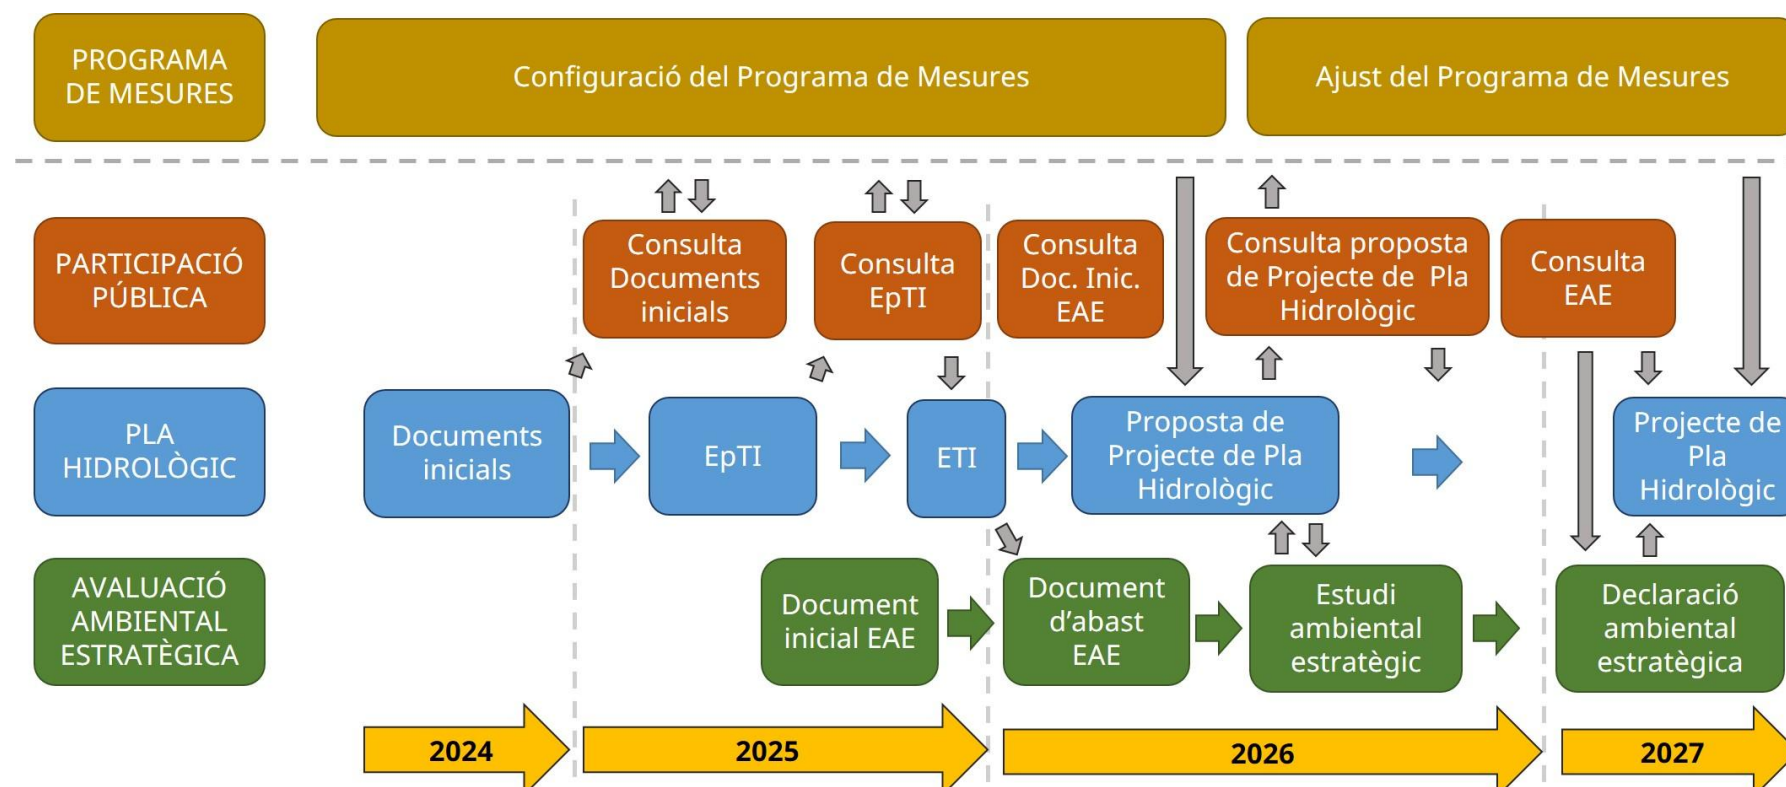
PROGRAMA DE MESURES

Configuració del Programa de Mesures

Ajust del Programa de Mesures

PARTICIPACIÓ PÚBLICA

Consulta Documents inicials

Consulta EpTI

Consulta Doc. Inic. EAE

Consulta proposta de Projecte de Pla Hidrològic

Consulta EAE

PLA HIDROLÒGIC

Documents inicials

EpTI

ETI

Proposta de Projecte de Pla Hidrològic

Projecte de Pla Hidrològic

AVALUACIÓ AMBIENTAL ESTRATÈGICA

Document inicial EAE

Document d'abast EAE

Estudi ambiental estratègic

Declaració ambiental estratègica

2024

2025

2026

2027